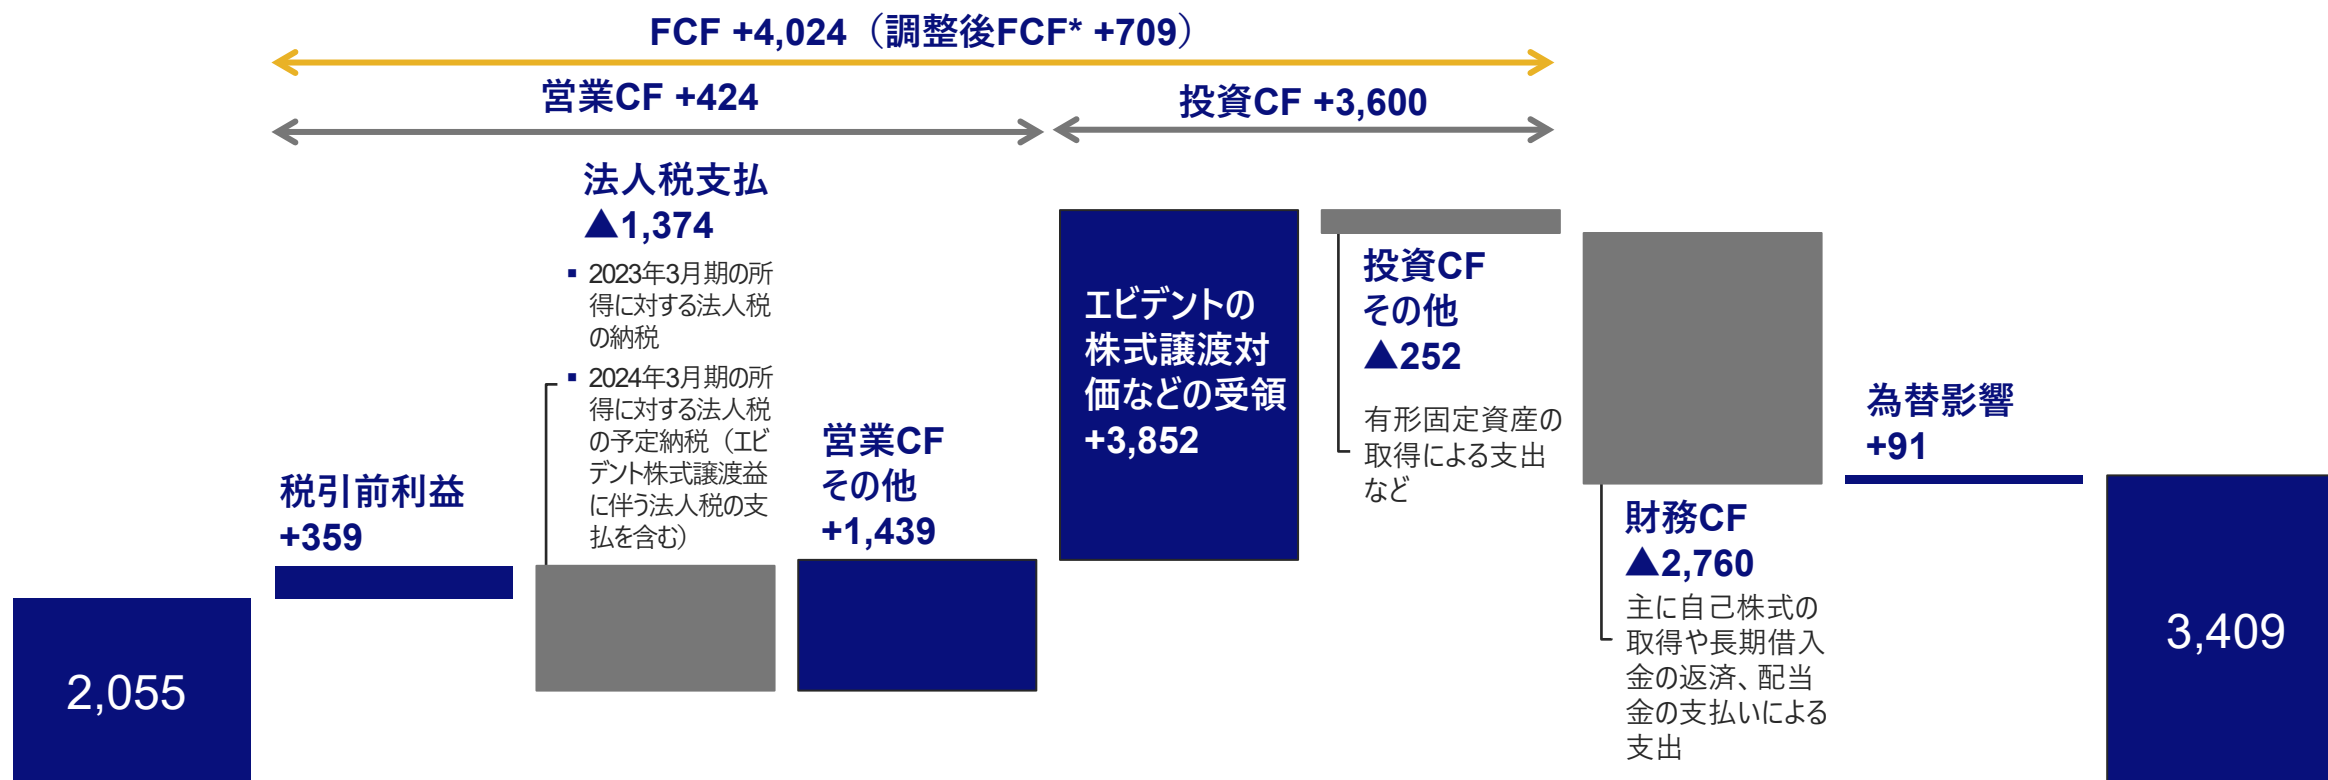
FCF +4,024（調整後FCF* +709）

営業CF +424

投資CF +3,600

法人税支払
▲1,374

▪ 2023年3月期の所得に対する法人税の納税
▪ 2024年3月期の所得に対する法人税の予定納税（エビデント株式譲渡益に伴う法人税の支払を含む）

エビデントの株式譲渡対価などの受領
+3,852

投資CF
その他
▲252

有形固定資産の取得による支出など

為替影響
+91

税引前利益
+359

営業CF
その他
+1,439

財務CF
▲2,760

主に自己株式の取得や長期借入金の返済、配当金の支払いによる支出

2,055

3,409